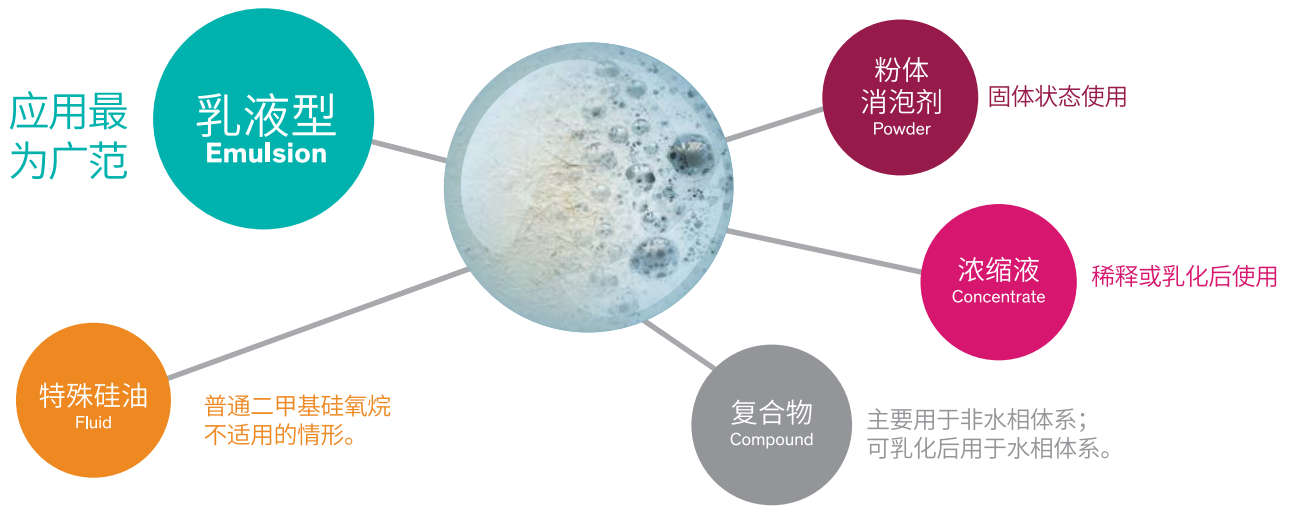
应用最为广范

乳液型
Emulsion

粉体消泡剂
Powder

固体状态使用

浓缩液
Concentrate

稀释或乳化后使用

特殊硅油
Fluid

普通二甲基硅氧烷不适用的情形。

复合物
Compound

主要用于非水相体系；
可乳化后用于水相体系。